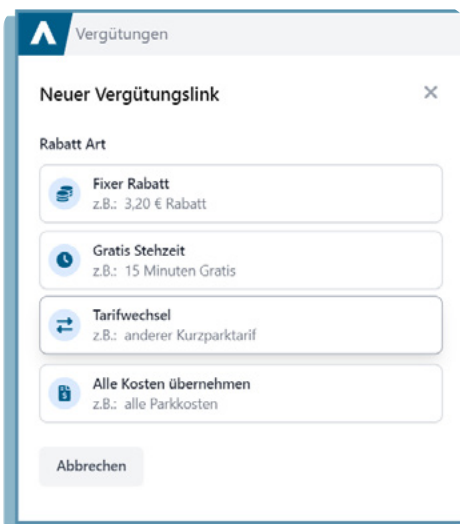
Vergütungen

Neuer Vergütungslink

×

Rabatt Art

Fixer Rabatt
z.B.: 3,20 € Rabatt

Gratis Stehzeit
z.B.: 15 Minuten Gratis

Tarifwechsel
z.B.: anderer Kurzparktarif

Alle Kosten übernehmen
z.B.: alle Parkkosten

Abbrechen